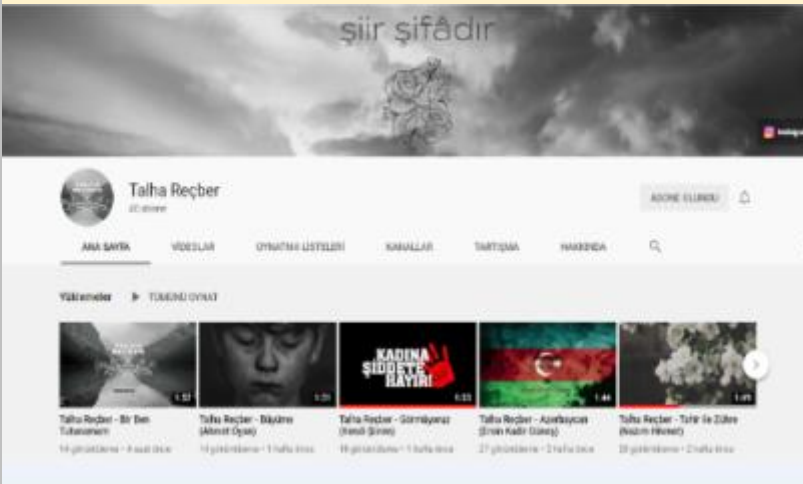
şiir şifâdır

Talha Reçber
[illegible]

ABONE OLUNDU

ANA SAYFA
VİDEOLAR
OYNATMA LİSTELERİ
KANALLAR
TARTIŞMA
HAKKINDA

Yüklenenler
TÜMÜNÜ OYNAT

1:52
Talha Reçber - Bir Ben Tutamamam
14 görüntüleme • 4 saat önce

1:20
Talha Reçber - Büyüme (Ahmet Oya)
14 görüntüleme • 1 hafta önce

KADINA ŞİDDETE HAYIR!
1:23
Talha Reçber - Görmüyoruz (Ismail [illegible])
18 görüntüleme • 1 hafta önce

1:44
Talha Reçber - Azerbaycan (Ersin Kadir Güneş)
27 görüntüleme • 2 hafta önce

1:49
Talha Reçber - Tahir ile Zühre (Nazım Hikmet)
28 görüntüleme • 2 hafta önce